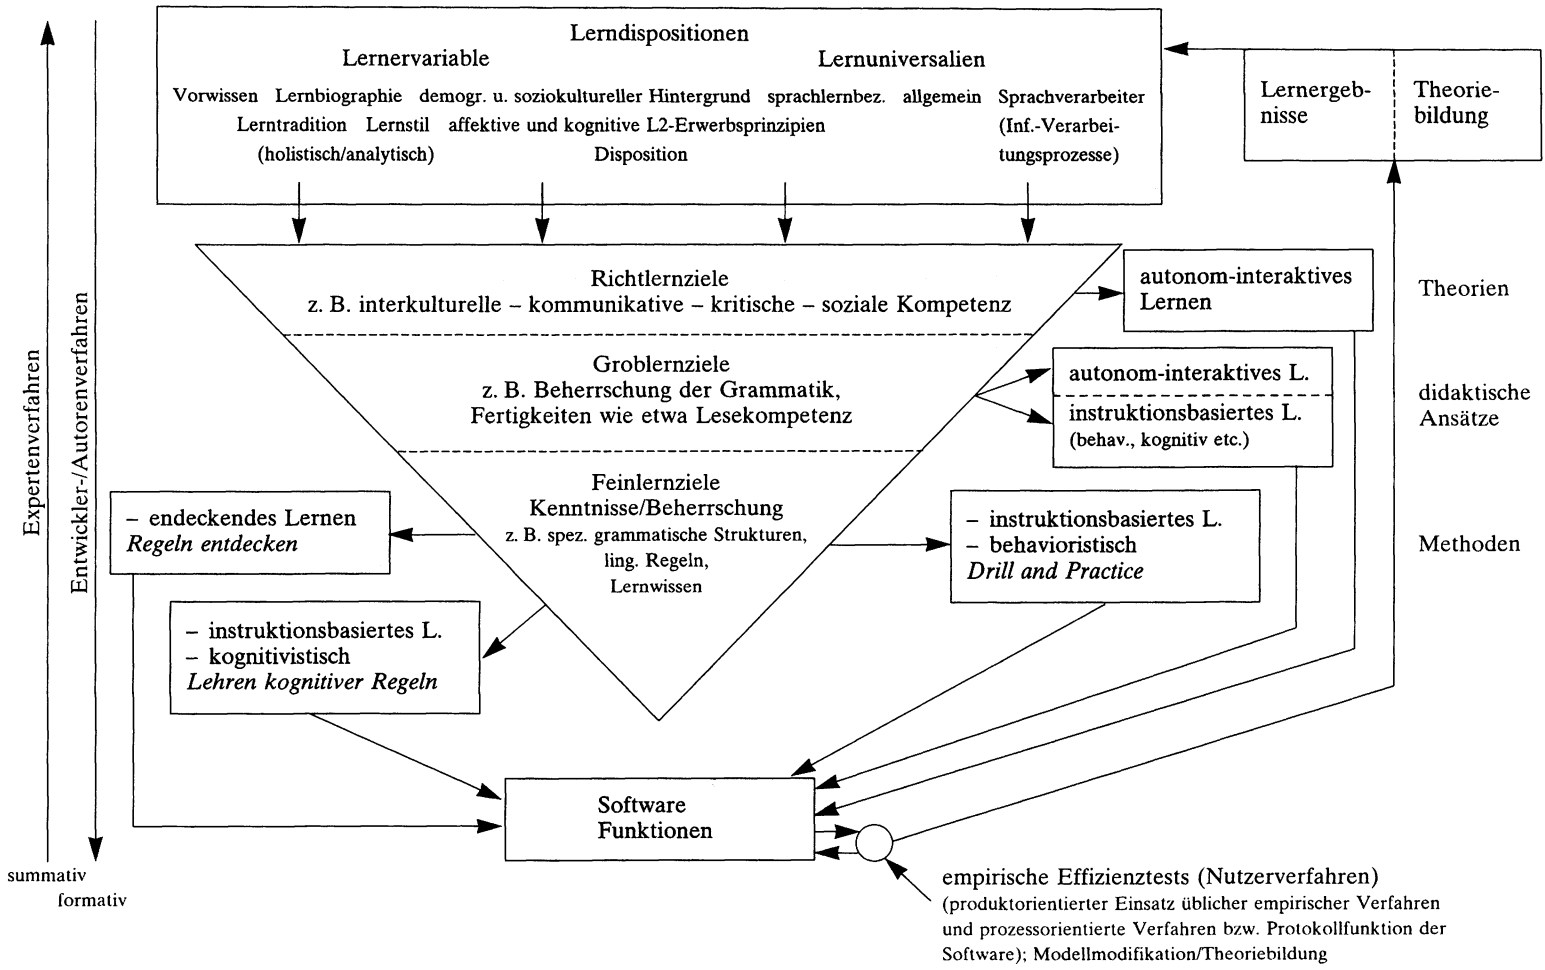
Lerndispositionen
Lernervariable
Lernuniversalien
Vorwissen Lernbiographie demogr. u. soziokultureller Hintergrund sprachlernbez. allgemein Sprachverarbeiter
Lerntradition Lernstil affektive und kognitive L2-Erwerbsprinzipien (Inf.-Verarbeitungsprozesse)
(holistisch/analytisch) Disposition

Lernergebnisse
Theoriebildung

Expertenverfahren
Entwickler-/Autorenverfahren

Richtlernziele
z. B. interkulturelle – kommunikative – kritische – soziale Kompetenz

autonom-interaktives Lernen

Theorien

Groblernziele
z. B. Beherrschung der Grammatik, Fertigkeiten wie etwa Lesekompetenz

autonom-interaktives L.
instruktionsbasiertes L.
(behav., kognitiv etc.)

didaktische Ansätze

Feinlernziele
Kenntnisse/Beherrschung
z. B. spez. grammatische Strukturen, ling. Regeln, Lernwissen

– endeckendes Lernen
*Regeln entdecken*

– instruktionsbasiertes L.
– behavioristisch
*Drill and Practice*

Methoden

– instruktionsbasiertes L.
– kognitivistisch
*Lehren kognitiver Regeln*

Software
Funktionen

summativ
formativ

empirische Effizienztests (Nutzerverfahren)
(produktorientierter Einsatz üblicher empirischer Verfahren und prozessorientierte Verfahren bzw. Protokollfunktion der Software); Modellmodifikation/Theoriebildung